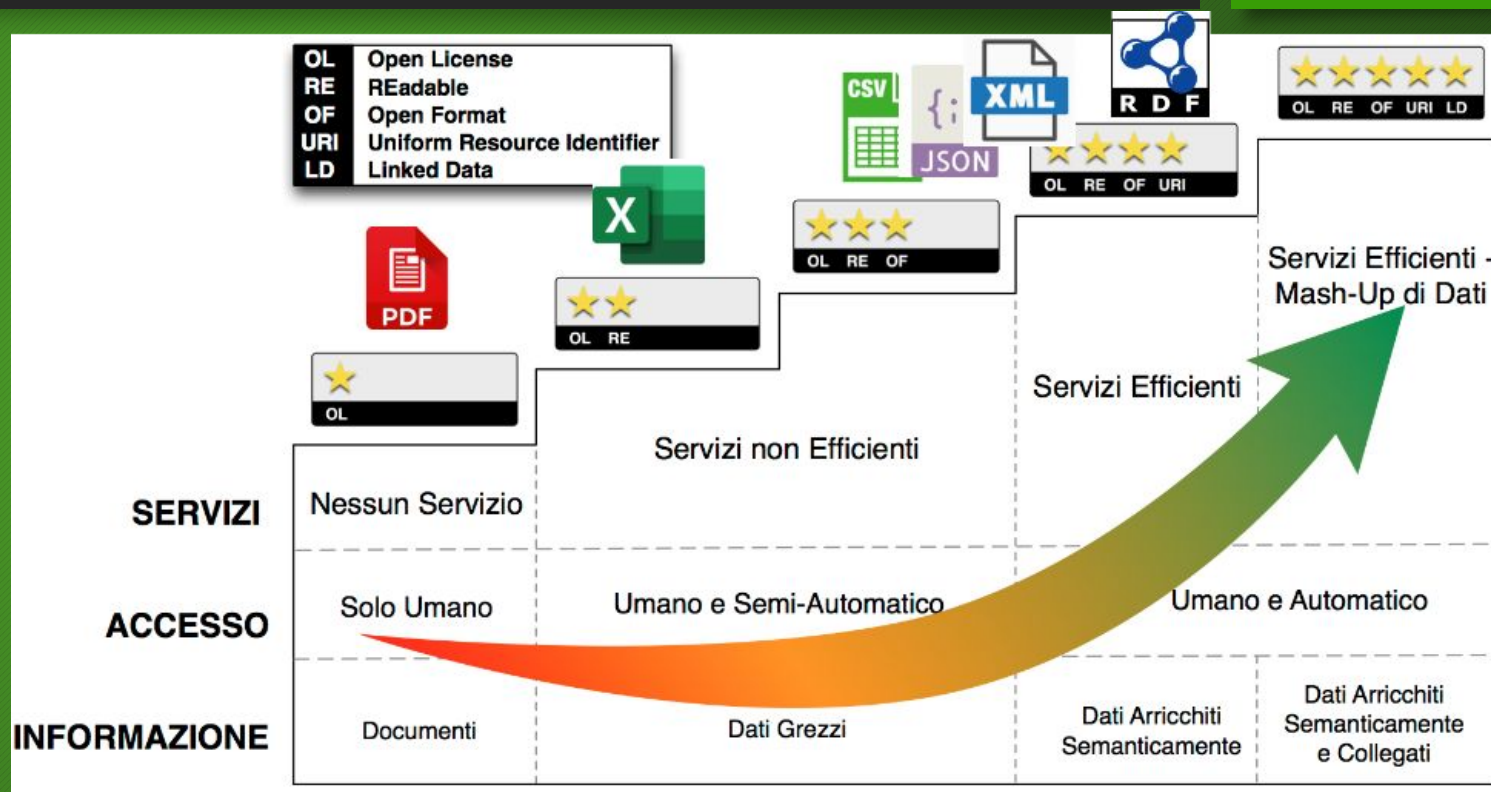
| OL | Open License |
|---|---|
| RE | REadable |
| OF | Open Format |
| URI | Uniform Resource Identifier |
| LD | Linked Data |

PDF

OL

X

OL RE

CSV

{;
JSON

XML

OL RE OF

R D F

OL RE OF URI

OL RE OF URI LD

Servizi Efficienti - Mash-Up di Dati

Servizi Efficienti

Servizi non Efficienti

SERVIZI

Nessun Servizio

ACCESSO

Solo Umano

Umano e Semi-Automatico

Umano e Automatico

INFORMAZIONE

Documenti

Dati Grezzi

Dati Arricchiti Semanticamente

Dati Arricchiti Semanticamente e Collegati